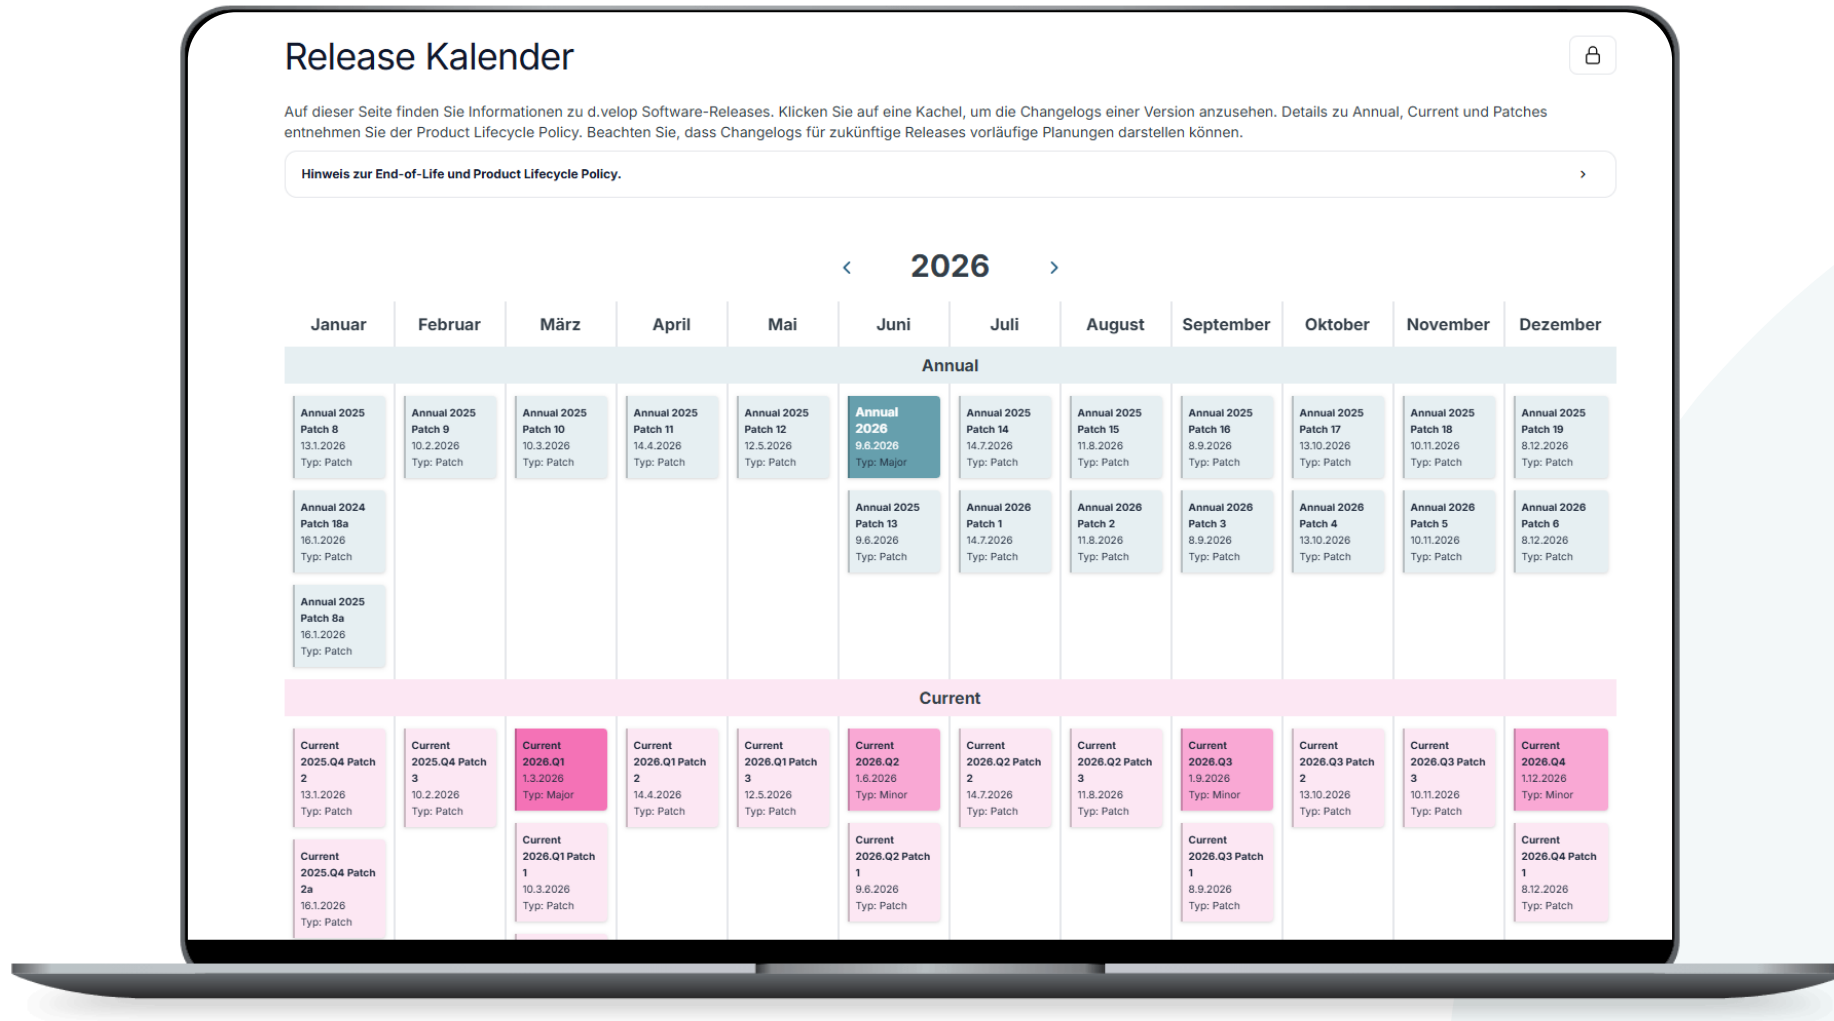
Release Kalender

Auf dieser Seite finden Sie Informationen zu d.velop Software-Releases. Klicken Sie auf eine Kachel, um die Changelogs einer Version anzusehen. Details zu Annual, Current und Patches entnehmen Sie der Product Lifecycle Policy. Beachten Sie, dass Changelogs für zukünftige Releases vorläufige Planungen darstellen können.

Hinweis zur End-of-Life und Product Lifecycle Policy.

‹ 2026 ›

| Januar | Februar | März | April | Mai | Juni | Juli | August | September | Oktober | November | Dezember |
|---|---|---|---|---|---|---|---|---|---|---|---|

Annual

| Annual 2025 Patch 8 13.1.2026 Typ: Patch | Annual 2025 Patch 9 10.2.2026 Typ: Patch | Annual 2025 Patch 10 10.3.2026 Typ: Patch | Annual 2025 Patch 11 14.4.2026 Typ: Patch | Annual 2025 Patch 12 12.5.2026 Typ: Patch | Annual 2026 9.6.2026 Typ: Major | Annual 2025 Patch 14 14.7.2026 Typ: Patch | Annual 2025 Patch 15 11.8.2026 Typ: Patch | Annual 2025 Patch 16 8.9.2026 Typ: Patch | Annual 2025 Patch 17 13.10.2026 Typ: Patch | Annual 2025 Patch 18 10.11.2026 Typ: Patch | Annual 2025 Patch 19 8.12.2026 Typ: Patch |
|---|---|---|---|---|---|---|---|---|---|---|---|
| Annual 2024 Patch 18a 16.1.2026 Typ: Patch | | | | | Annual 2025 Patch 13 9.6.2026 Typ: Patch | Annual 2026 Patch 1 14.7.2026 Typ: Patch | Annual 2026 Patch 2 11.8.2026 Typ: Patch | Annual 2026 Patch 3 8.9.2026 Typ: Patch | Annual 2026 Patch 4 13.10.2026 Typ: Patch | Annual 2026 Patch 5 10.11.2026 Typ: Patch | Annual 2026 Patch 6 8.12.2026 Typ: Patch |
| Annual 2025 Patch 8a 16.1.2026 Typ: Patch | | | | | | | | | | | |

Current

| Current 2025.Q4 Patch 2 13.1.2026 Typ: Patch | Current 2025.Q4 Patch 3 10.2.2026 Typ: Patch | Current 2026.Q1 1.3.2026 Typ: Major | Current 2026.Q1 Patch 2 14.4.2026 Typ: Patch | Current 2026.Q1 Patch 3 12.5.2026 Typ: Patch | Current 2026.Q2 1.6.2026 Typ: Minor | Current 2026.Q2 Patch 2 14.7.2026 Typ: Patch | Current 2026.Q2 Patch 3 11.8.2026 Typ: Patch | Current 2026.Q3 1.9.2026 Typ: Minor | Current 2026.Q3 Patch 2 13.10.2026 Typ: Patch | Current 2026.Q3 Patch 3 10.11.2026 Typ: Patch | Current 2026.Q4 1.12.2026 Typ: Minor |
|---|---|---|---|---|---|---|---|---|---|---|---|
| Current 2025.Q4 Patch 2a 16.1.2026 Typ: Patch | | Current 2026.Q1 Patch 1 10.3.2026 Typ: Patch | | | Current 2026.Q2 Patch 1 9.6.2026 Typ: Patch | | | Current 2026.Q3 Patch 1 8.9.2026 Typ: Patch | | | Current 2026.Q4 Patch 1 8.12.2026 Typ: Patch |